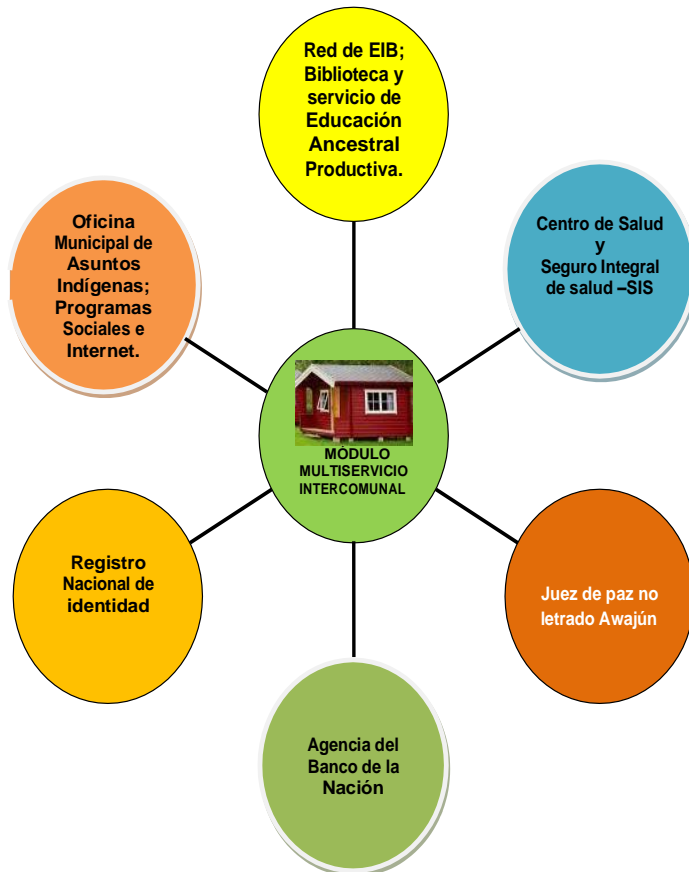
Red de EIB; Biblioteca y servicio de Educación Ancestral Productiva.

Oficina Municipal de Asuntos Indígenas; Programas Sociales e Internet.

Centro de Salud y Seguro Integral de salud –SIS

MÓDULO MULTISERVICIO INTERCOMUNAL

Registro Nacional de identidad

Juez de paz no letrado Awajún

Agencia del Banco de la Nación